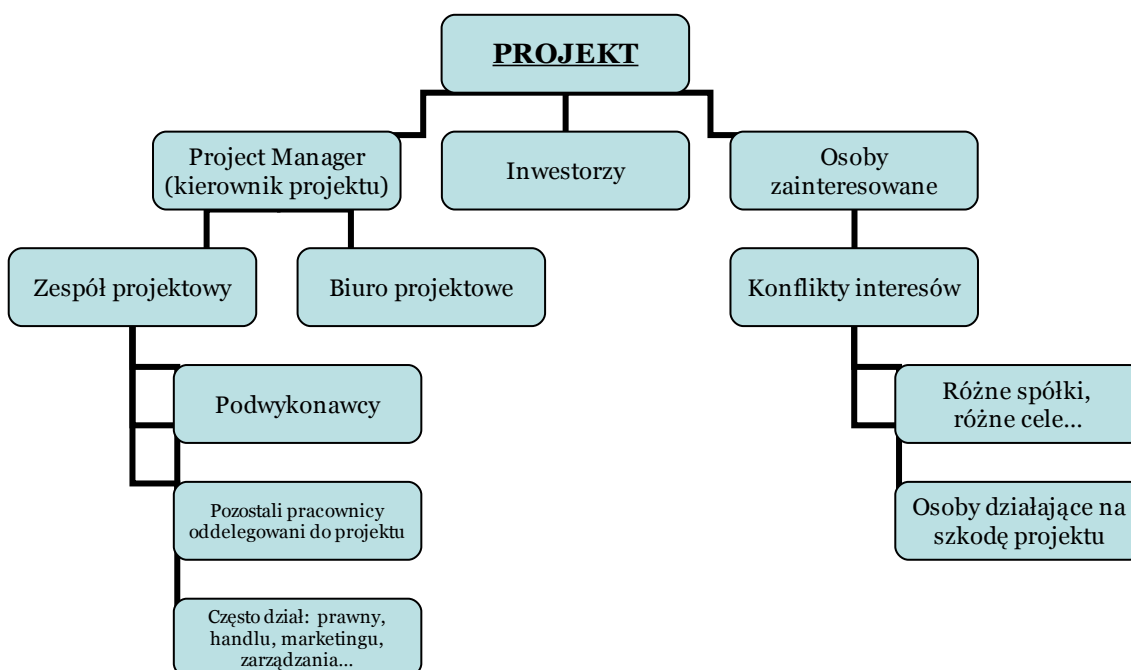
PROJEKT

Project Manager (kierownik projektu)

Inwestorzy

Osoby zainteresowane

Zespół projektowy

Biuro projektowe

Konflikty interesów

Podwykonawcy

Pozostali pracownicy oddelegowani do projektu

Często dział: prawny, handlu, marketingu, zarządzania...

Różne spółki, różne cele...

Osoby działające na szkodę projektu